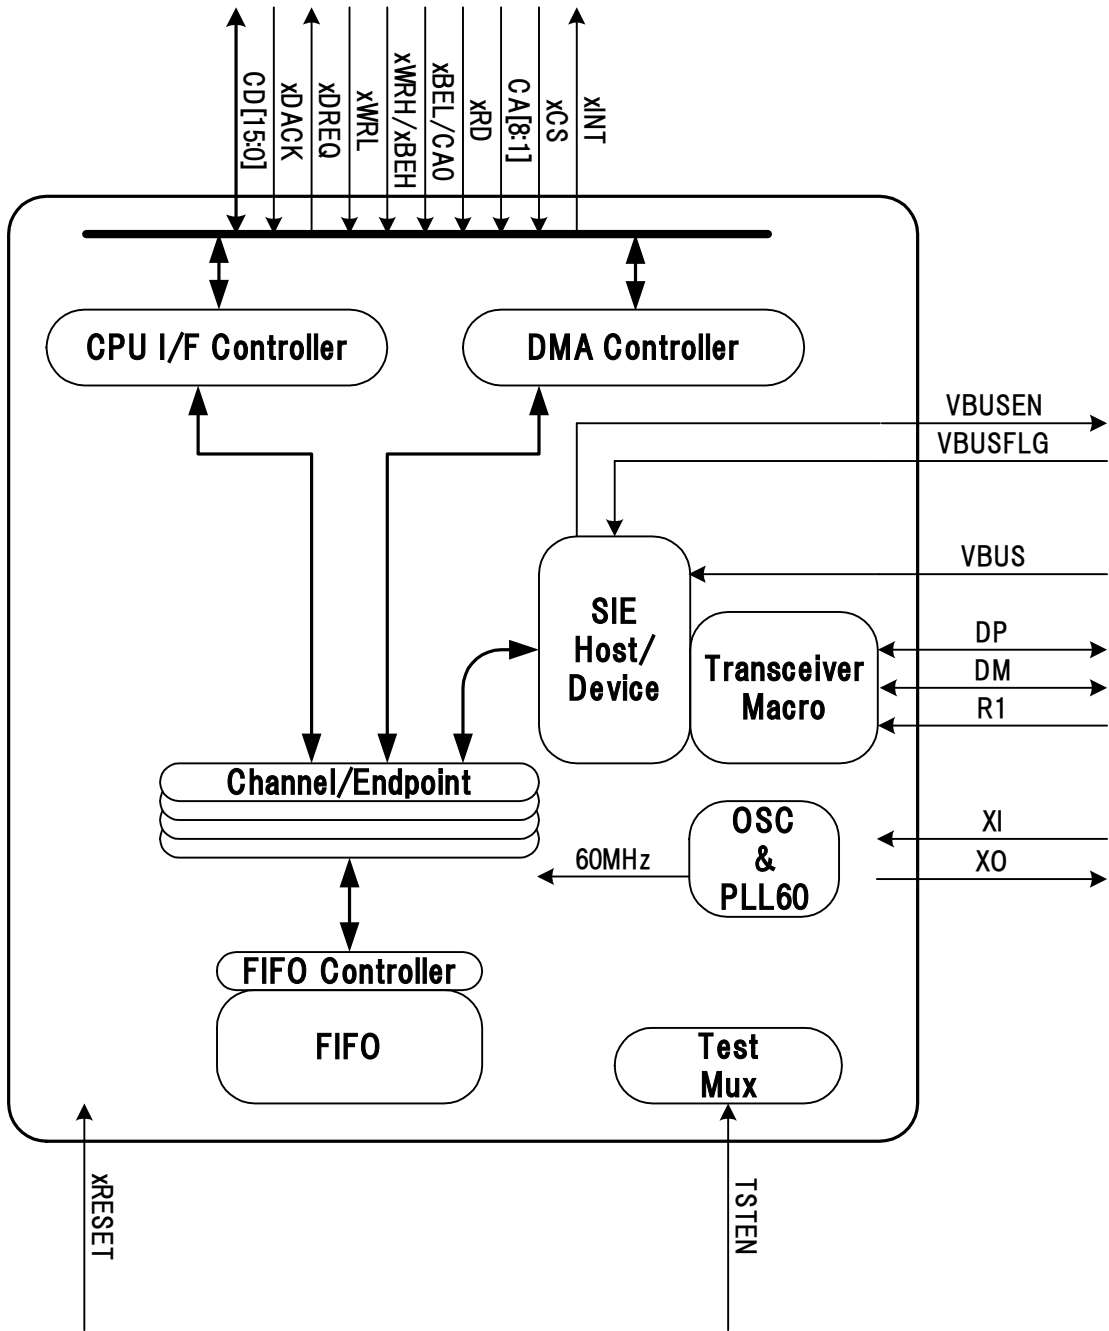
CD[15:0]
xDACK
xDREQ
xWRL
xWRH/xBEH
xBEL/CA0
xRD
CA[8:1]
xCS
xINT

CPU I/F Controller
DMA Controller

VBUSEN
VBUSFLG

SIE Host/ Device

VBUS

Transceiver Macro

DP
DM
R1

Channel/Endpoint

OSC & PLL60

XI
XO

60MHz

FIFO Controller

FIFO

Test Mux

xRESET

TSTEN